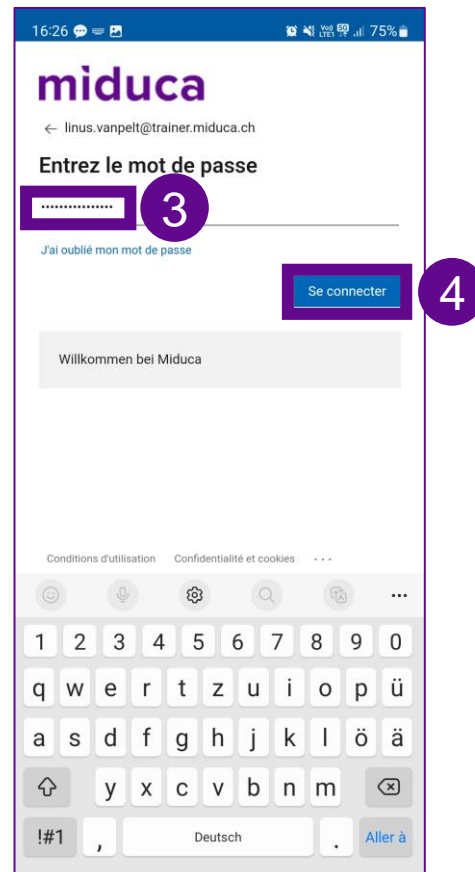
16:26 75%

miduca

← linus.vanpelt@trainer.miduca.ch

Entrez le mot de passe

•••••••••••••••• 3

J'ai oublié mon mot de passe

Se connecter 4

Willkommen bei Miduca

Conditions d'utilisation Confidentialité et cookies ...

...

1 2 3 4 5 6 7 8 9 0
q w e r t z u i o p ü
a s d f g h j k l ö ä
y x c v b n m
!#1 , Deutsch . Aller à